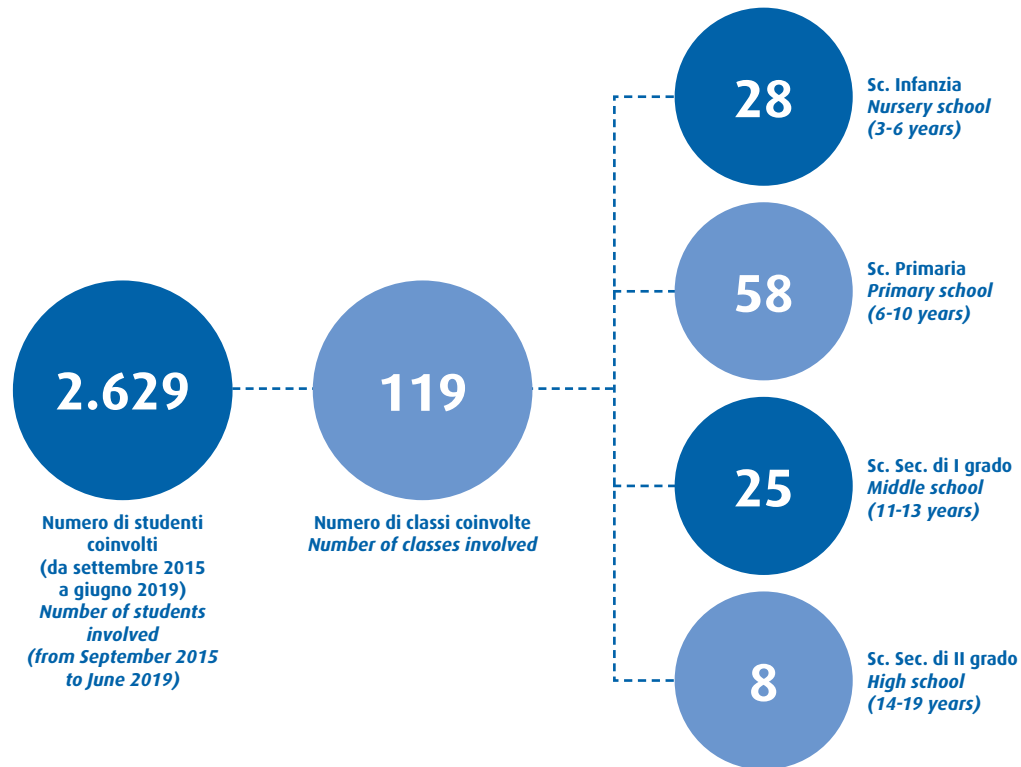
2.629

Numero di studenti coinvolti (da settembre 2015 a giugno 2019)
Number of students involved (from September 2015 to June 2019)

119

Numero di classi coinvolte
Number of classes involved

28

Sc. Infanzia
Nursery school
(3-6 years)

58

Sc. Primaria
Primary school
(6-10 years)

25

Sc. Sec. di I grado
Middle school
(11-13 years)

8

Sc. Sec. di II grado
High school
(14-19 years)